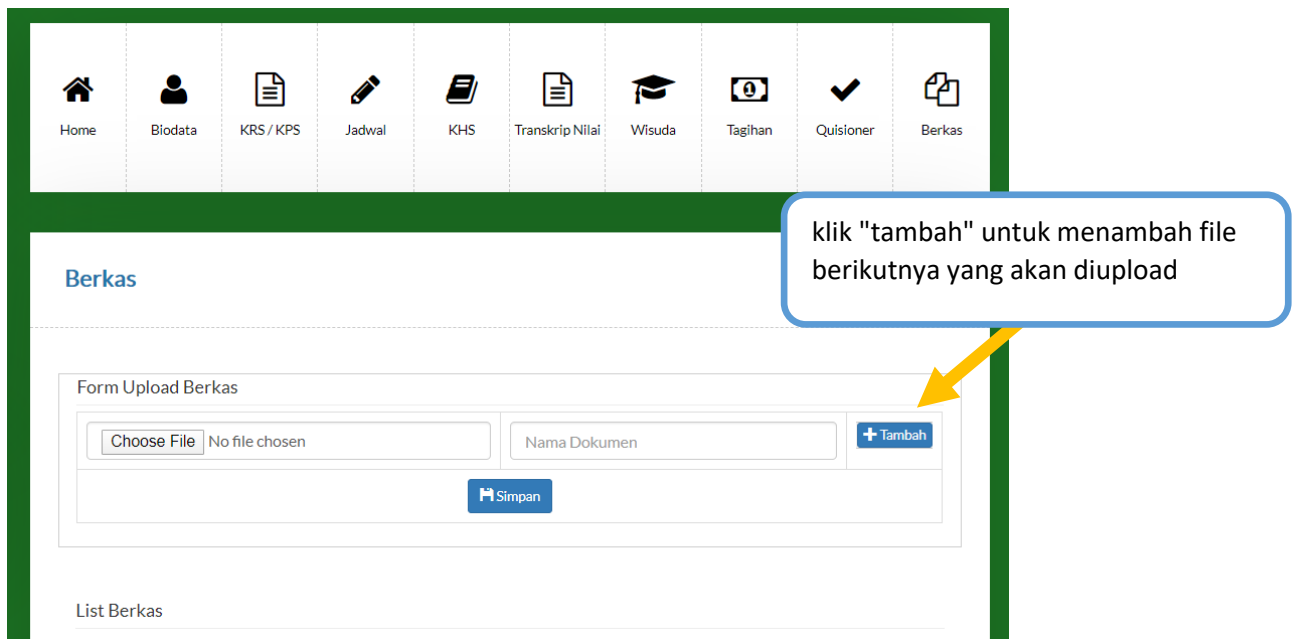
Home Biodata KRS / KPS Jadwal KHS Transkrip Nilai Wisuda Tagihan Quisioner Berkas

klik "tambah" untuk menambah file berikutnya yang akan diupload

Berkas

Form Upload Berkas

| Choose File No file chosen | Nama Dokumen | + Tambah |
|---|---|---|
| | Simpan | |

List Berkas